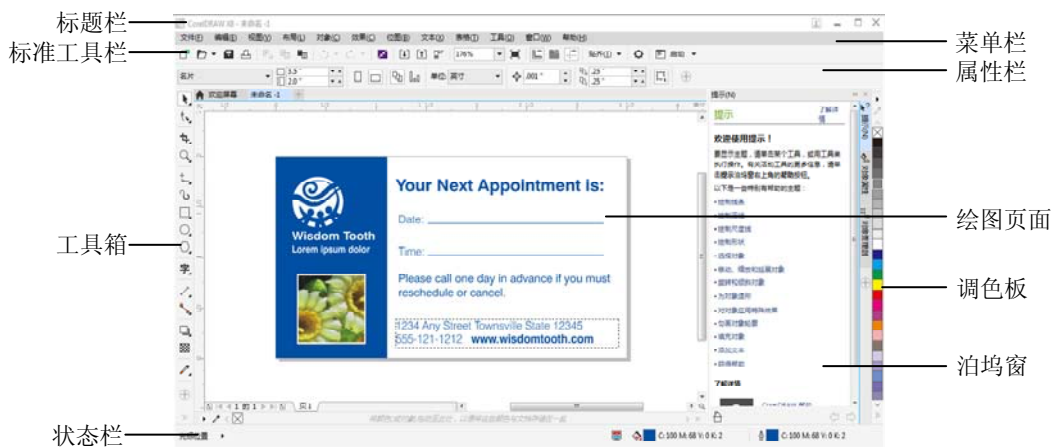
标题栏

标准工具栏

菜单栏

属性栏

工具箱

绘图页面

调色板

泊坞窗

状态栏

CorelDRAW X8 - 未命名 -1

文件(F) 编辑(E) 视图(V) 布局(L) 对象(C) 效果(C) 位图(B) 文本(X) 表格(T) 工具(O) 窗口(W) 帮助(H)

欢迎屏幕 未命名 -1

提示(N)

提示

欢迎使用提示！

Wisdom Tooth

Lorem ipsum dolor

Your Next Appointment Is:

Date:

Time:

Please call one day in advance if you must reschedule or cancel.

1234 Any Street Townsville State 12345

555-121-1212 www.wisdomtooth.com

页1

C:100 M:60 Y:0 K:2

C:100 M:60 Y:0 K:2